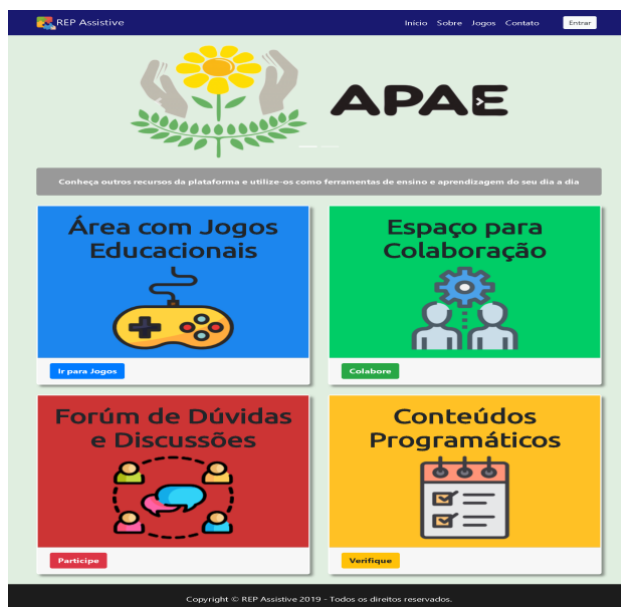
REP Assistive

Inicio Sobre Jogos Contato

Entrar

APAE

Conheça outros recursos da plataforma e utilize-os como ferramentas de ensino e aprendizagem do seu dia a dia

Área com Jogos Educacionais

Ir para Jogos

Espaço para Colaboração

Colabore

Forúm de Dúvidas e Discussões

Participe

Conteúdos Programáticos

Verifique

Copyright © REP Assistive 2019 - Todos os direitos reservados.